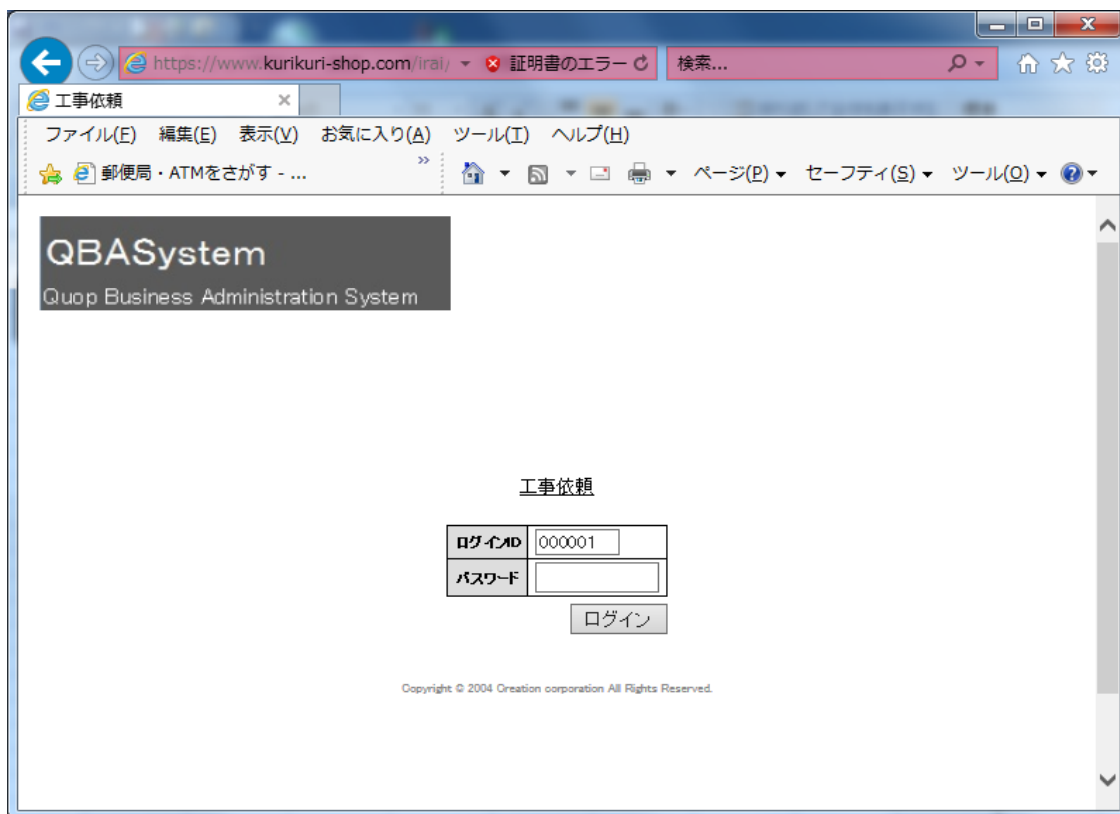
https://www.kurikuri-shop.com/irai/ 証明書のエラー 検索...

工事依頼

ファイル(F) 編集(E) 表示(V) お気に入り(A) ツール(T) ヘルプ(H)

郵便局・ATMをさがす - ...

ページ(P) セーフティ(S) ツール(O)

QBASystem

Quop Business Administration System

工事依頼

| ログインID | 000001 |
|---|---|
| パスワード | |

ログイン

Copyright © 2004 Creation corporation All Rights Reserved.